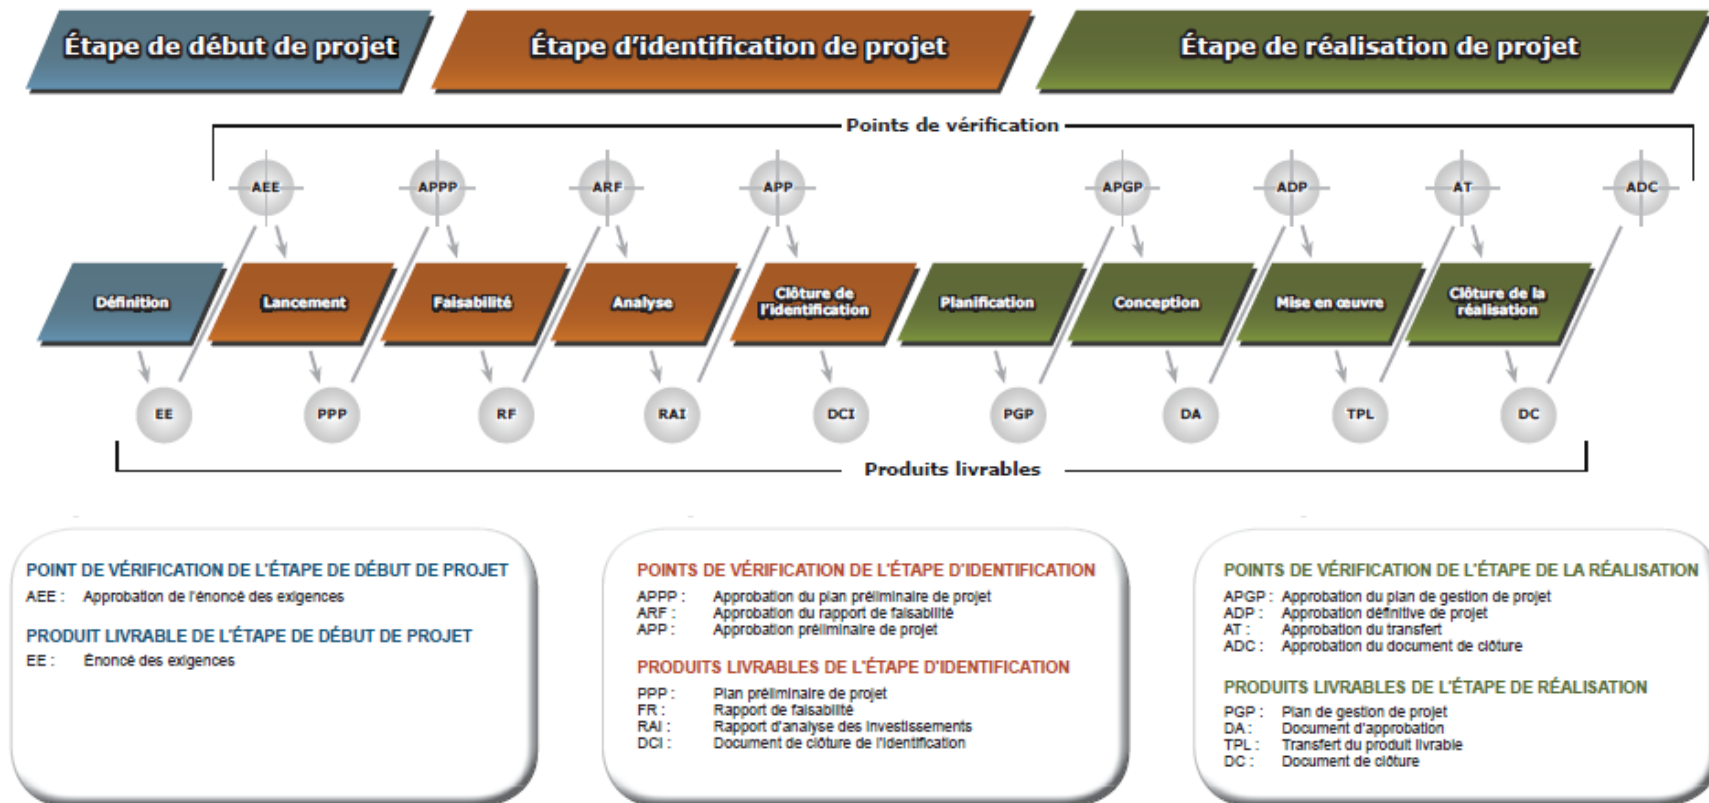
Étape de début de projet

Étape d'identification de projet

Étape de réalisation de projet

Points de vérification

AEE APPP ARF APP APGP ADP AT ADC

Définition Lancement Faisabilité Analyse Clôture de l'identification Planification Conception Mise en œuvre Clôture de la réalisation

EE PPP RF RAI DCI PGP DA TPL DC

Produits livrables

POINT DE VÉRIFICATION DE L'ÉTAPE DE DÉBUT DE PROJET
AEE : Approbation de l'énoncé des exigences

PRODUIT LIVRABLE DE L'ÉTAPE DE DÉBUT DE PROJET
EE : Énoncé des exigences

POINTS DE VÉRIFICATION DE L'ÉTAPE D'IDENTIFICATION
APPP : Approbation du plan préliminaire de projet
ARF : Approbation du rapport de faisabilité
APP : Approbation préliminaire de projet

PRODUITS LIVRABLES DE L'ÉTAPE D'IDENTIFICATION
PPP : Plan préliminaire de projet
FR : Rapport de faisabilité
RAI : Rapport d'analyse des investissements
DCI : Document de clôture de l'identification

POINTS DE VÉRIFICATION DE L'ÉTAPE DE LA RÉALISATION
APGP : Approbation du plan de gestion de projet
ADP : Approbation définitive de projet
AT : Approbation du transfert
ADC : Approbation du document de clôture

PRODUITS LIVRABLES DE L'ÉTAPE DE RÉALISATION
PGP : Plan de gestion de projet
DA : Document d'approbation
TPL : Transfert du produit livrable
DC : Document de clôture